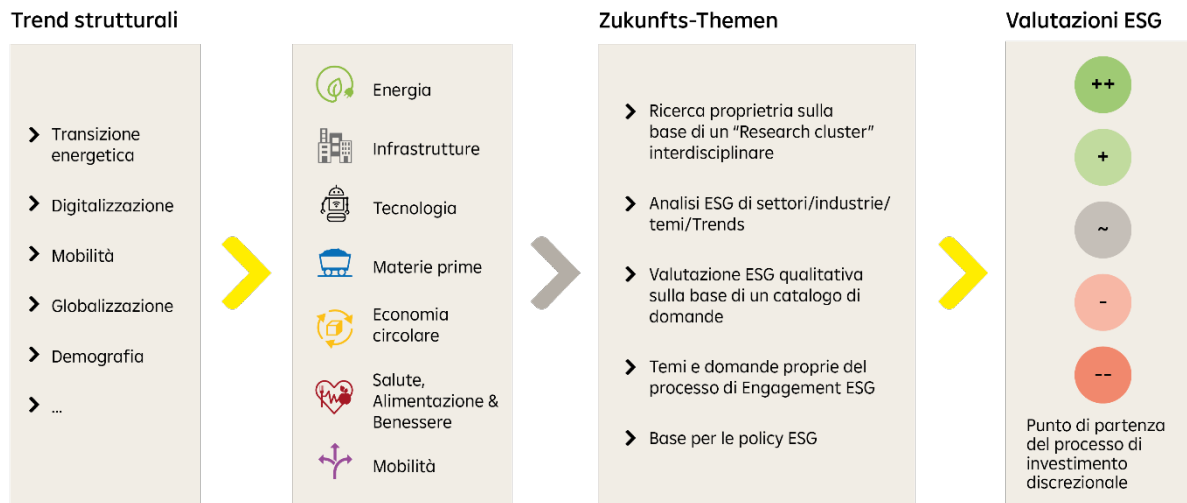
Trend strutturali

Transizione energetica

Digitalizzazione

Mobilità

Globalizzazione

Demografia

...

Energia

Infrastrutture

Tecnologia

Materie prime

Economia circolare

Salute, Alimentazione & Benessere

Mobilità

Zukunfts-Themen

Ricerca proprietria sulla base di un "Research cluster" interdisciplinare

Analisi ESG di settori/industrie/ temi/Trends

Valutazione ESG qualitativa sulla base di un catalogo di domande

Temi e domande proprie del processo di Engagement ESG

Base per le policy ESG

Valutazioni ESG

++

+

~

-

--

Punto di partenza del processo di investimento discrezionale